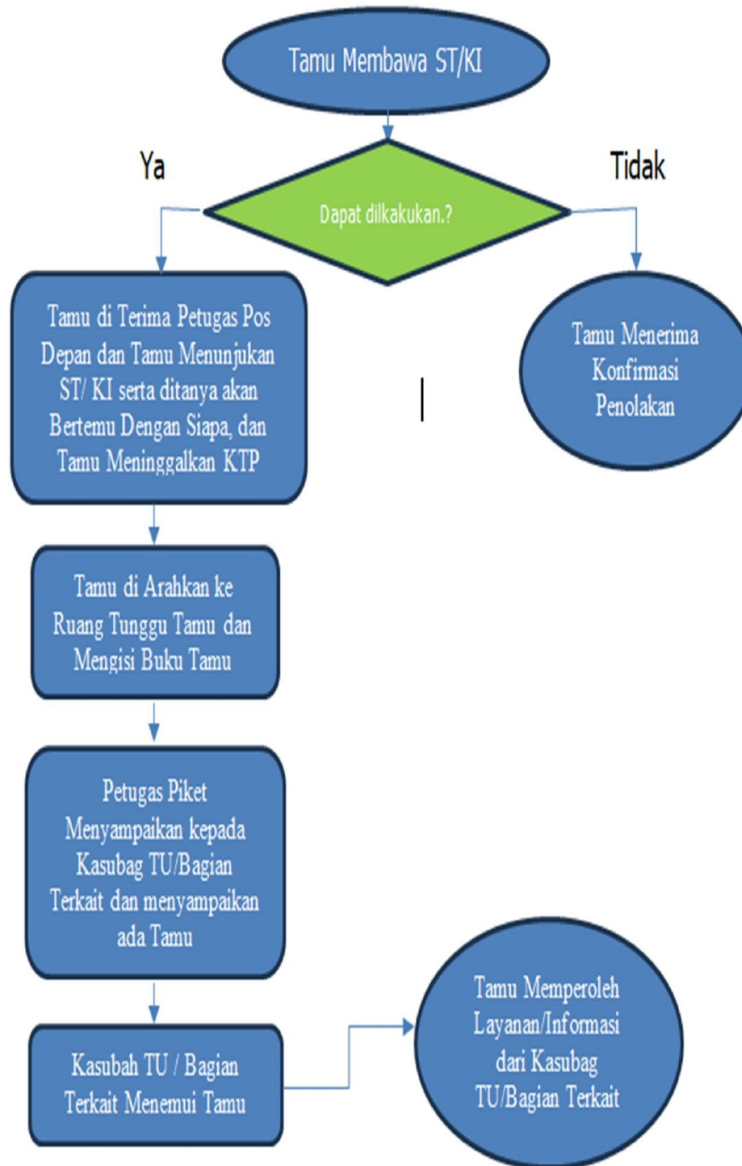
Tamu Membawa ST/KI

Ya

Tidak

Dapat dilkakukan.?

Tamu di Terima Petugas Pos Depan dan Tamu Menunjukan ST/ KI serta ditanya akan Bertemu Dengan Siapa, dan Tamu Meninggalkan KTP

Tamu Menerima Konfirmasi Penolakan

Tamu di Arahkan ke Ruang Tunggu Tamu dan Mengisi Buku Tamu

Petugas Piket Menyampaikan kepada Kasubag TU/Bagian Terkait dan menyampaikan ada Tamu

Kasubah TU / Bagian Terkait Menemui Tamu

Tamu Memperoleh Layanan/Informasi dari Kasubag TU/Bagian Terkait